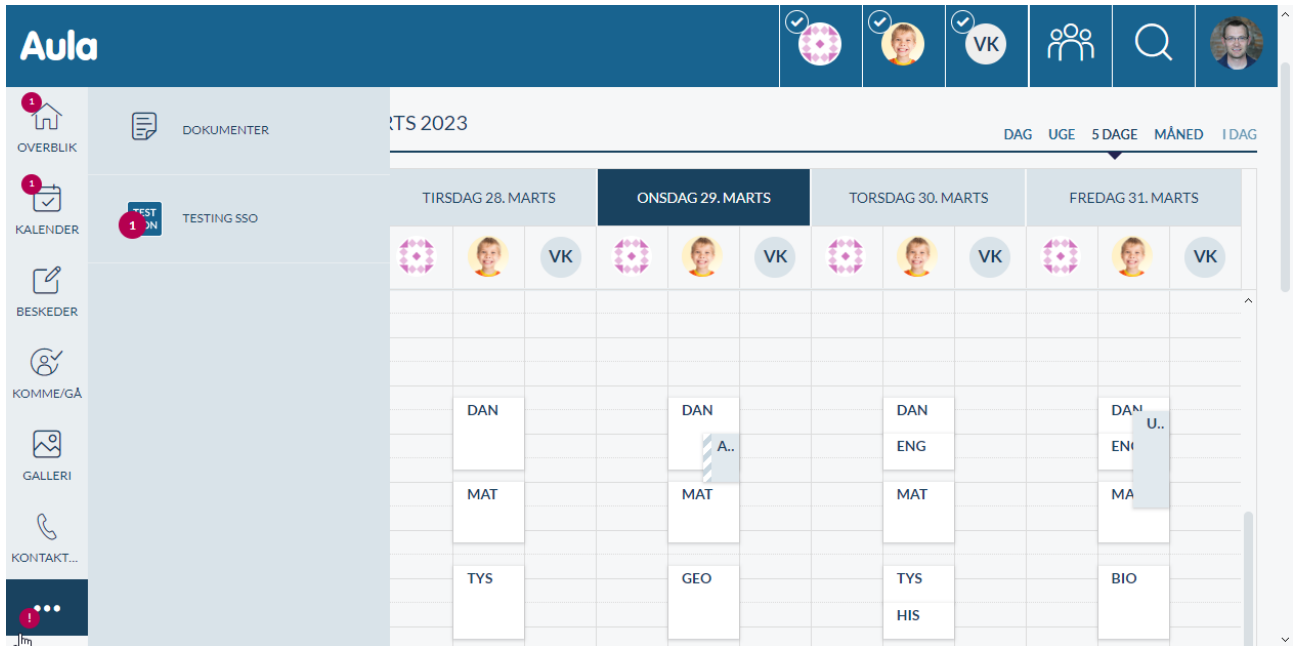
Aula

VK

1
OVERBLIK

1
KALENDER

BESKEDER

KOMME/GÅ

GALLERI

KONTAKT...

!

DOKUMENTER

TEST
1 ON
TESTING SSO

RTS 2023

DAG UGE 5 DAGE MÅNED I DAG

| TIRSDAG 28. MARTS | ONSDAG 29. MARTS | TORSDAG 30. MARTS | FREDAG 31. MARTS |
|---|---|---|---|
| VK | VK | VK | VK |
| DAN | DAN A.. | DAN ENG | DAN ENG U.. |
| MAT | MAT | MAT | MA |
| TYS | GEO | TYS HIS | BIO |